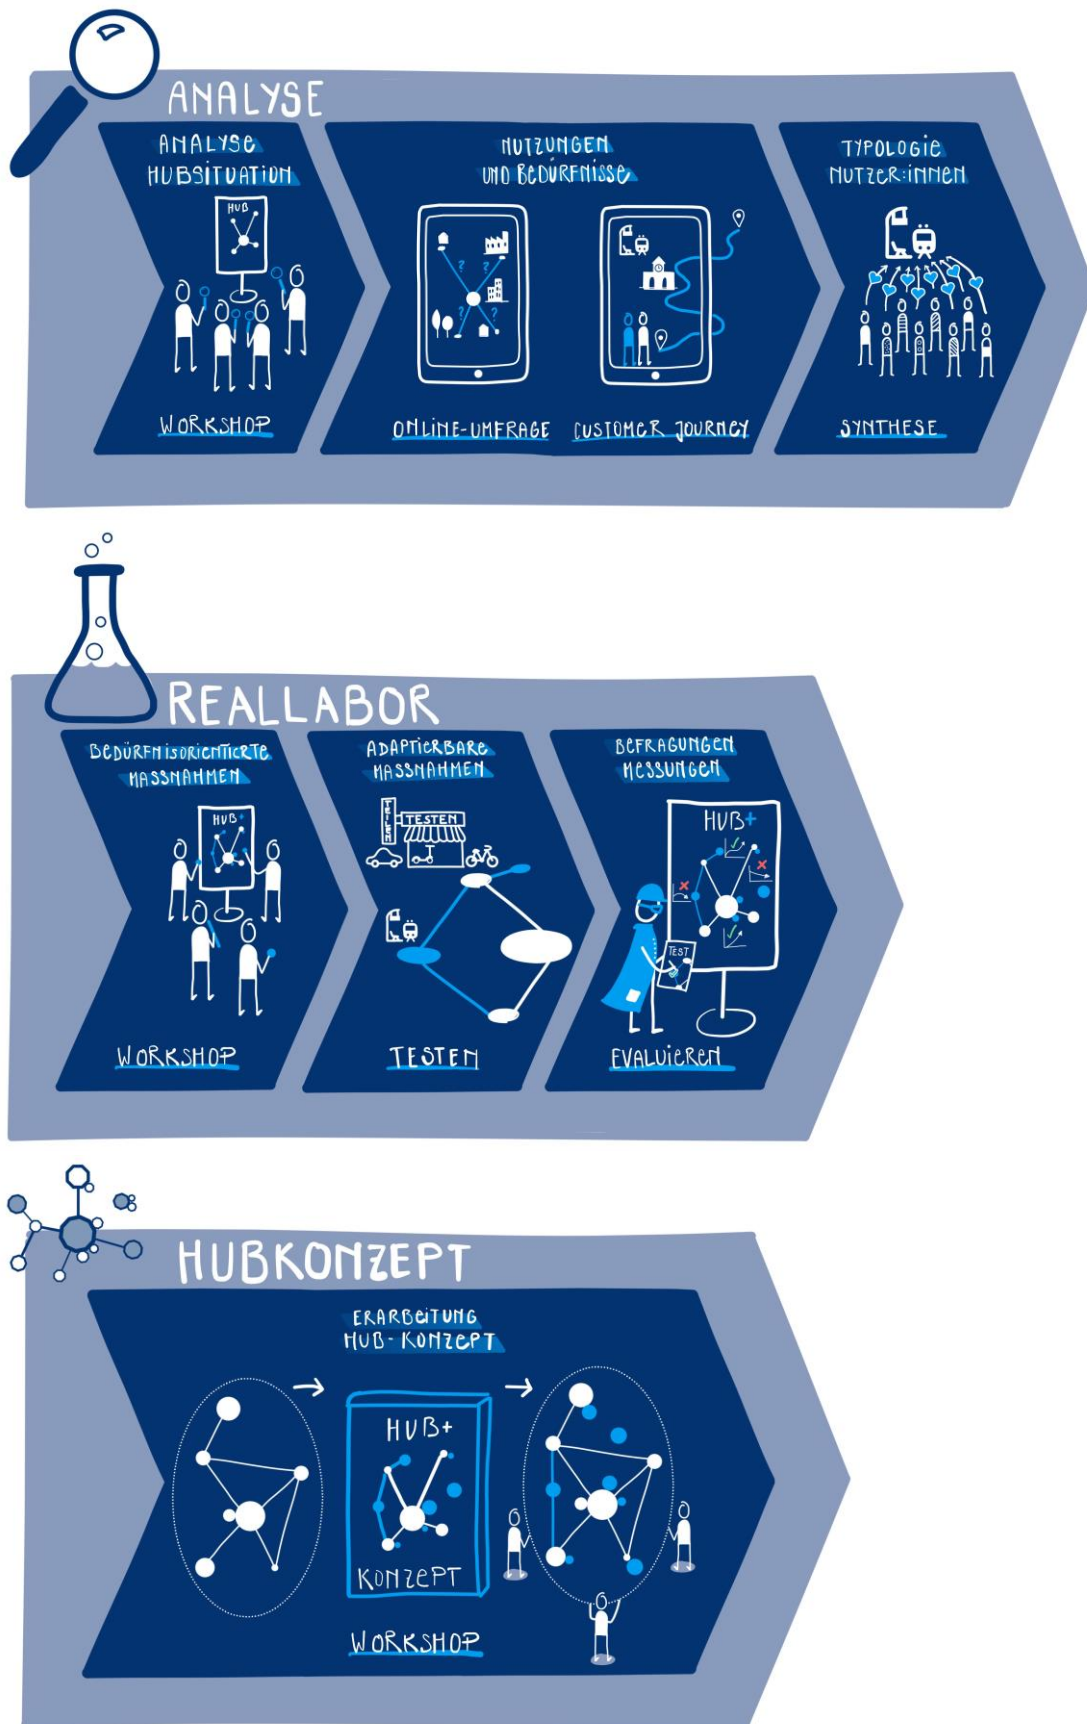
ANALYSE

ANALYSE HUBSITUATION

HUB

WORKSHOP

NUTZUNGEN UND BEDÜRFNISSE

ONLINE-UMFRAGE

CUSTOMER JOURNEY

TYPOLOGIE NUTZER:INNEN

SYNTHESE

REALLABOR

BEDÜRFNISORIENTIERTE MASSNAHMEN

HUB+

WORKSHOP

ADAPTIERBARE MASSNAHMEN

TEILEN

TESTEN

TESTEN

BEFRAGUNGEN MESSUNGEN

HUB+

TEST

EVALUIEREN

HUBKONZEPT

ERARBEITUNG HUB-KONZEPT

HUB+

KONZEPT

WORKSHOP